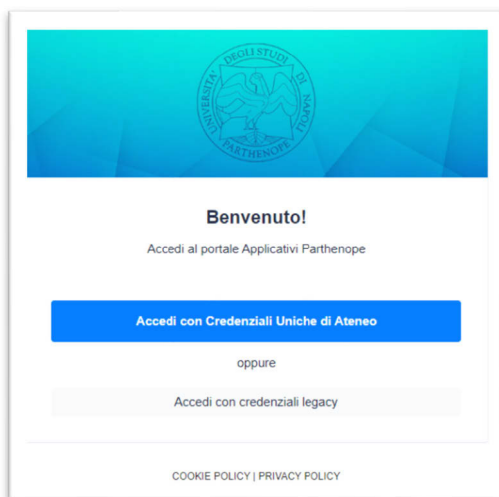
UNIVERSITÀ DEGLI STUDI DI NAPOLI PARTHENOPE

Benvenuto!

Accedi al portale Applicativi Parthenope

Accedi con Credenziali Uniche di Ateneo

oppure

Accedi con credenziali legacy

COOKIE POLICY | PRIVACY POLICY